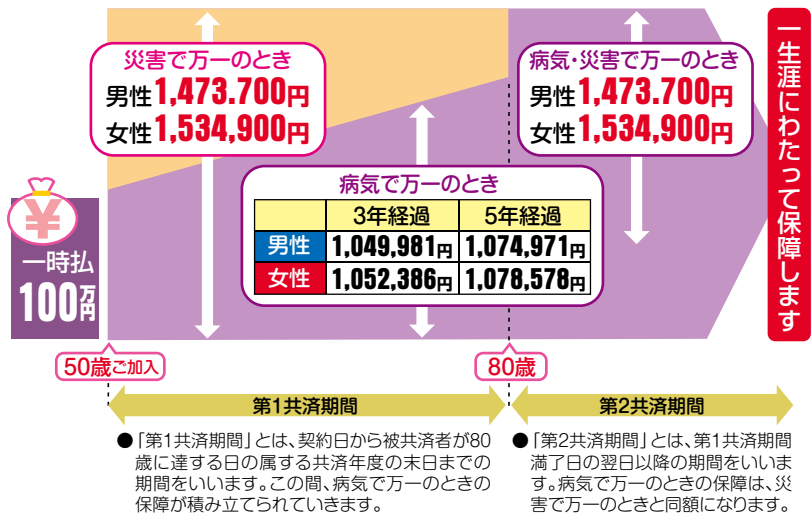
災害で万一のとき
男性1,473,700円
女性1,534,900円

病気・災害で万一のとき
男性1,473,700円
女性1,534,900円

一生涯にわたって保障します

¥
一時払
100万円

病気で万一のとき

| | 3年経過 | 5年経過 |
|---|---|---|
| 男性 | 1,049,981円 | 1,074,971円 |
| 女性 | 1,052,386円 | 1,078,578円 |

50歳ご加入

80歳

第1共済期間

第2共済期間

●「第1共済期間」とは、契約日から被共済者が80歳に達する日の属する共済年度の末日までの期間をいいます。この間、病気で万一のときの保障が積み立てられていきます。

●「第2共済期間」とは、第1共済期間満了日の翌日以降の期間をいいます。病気で万一のときの保障は、災害で万一のときと同額になります。